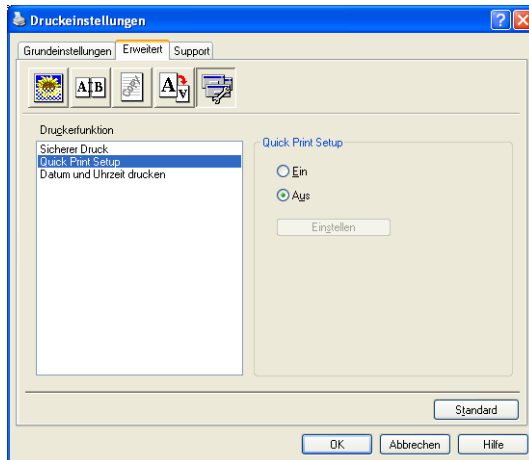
Druckeinstellungen

Grundeinstellungen | Erweitert | Support

A|B

Copy

A

Druckerfunktion

Sicherer Druck
Quick Print Setup
Datum und Uhrzeit drucken

Quick Print Setup

Ein

Aus

Einstellen

Standard

OK | Abbrechen | Hilfe